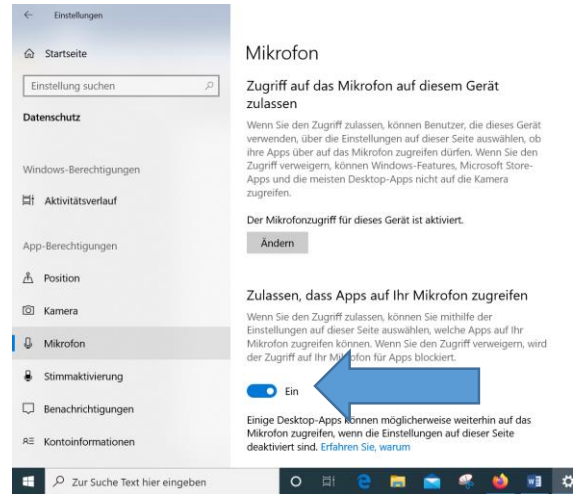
Einstellungen

Startseite

Einstellung suchen

Datenschutz

Windows-Berechtigungen

Aktivitätsverlauf

App-Berechtigungen

Position

Kamera

Mikrofon

Stimmaktivierung

Benachrichtigungen

Kontoinformationen

Mikrofon

Zugriff auf das Mikrofon auf diesem Gerät zulassen

Wenn Sie den Zugriff zulassen, können Benutzer, die dieses Gerät verwenden, über die Einstellungen auf dieser Seite auswählen, ob ihre Apps über auf das Mikrofon zugreifen dürfen. Wenn Sie den Zugriff verweigern, können Windows-Features, Microsoft Store-Apps und die meisten Desktop-Apps nicht auf die Kamera zugreifen.

Der Mikrofonzugriff für dieses Gerät ist aktiviert.

Ändern

Zulassen, dass Apps auf Ihr Mikrofon zugreifen

Wenn Sie den Zugriff zulassen, können Sie mithilfe der Einstellungen auf dieser Seite auswählen, welche Apps auf Ihr Mikrofon zugreifen können. Wenn Sie den Zugriff verweigern, wird der Zugriff auf Ihr Mik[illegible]fon für Apps blockiert.

Ein

Einige Desktop-Apps können möglicherweise weiterhin auf das Mikrofon zugreifen, wenn die Einstellungen auf dieser Seite deaktiviert sind. Erfahren Sie, warum

Zur Suche Text hier eingeben